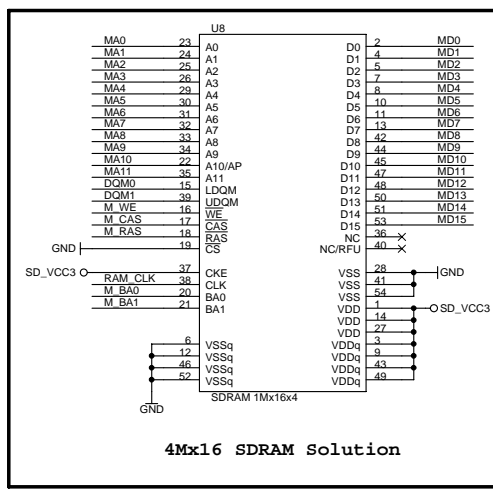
U8

| | Pin | Name | Name | Pin | |
|---|---|---|---|---|---|
| MA0 | 23 | A0 | D0 | 2 | MD0 |
| MA1 | 24 | A1 | D1 | 4 | MD1 |
| MA2 | 25 | A2 | D2 | 5 | MD2 |
| MA3 | 26 | A3 | D3 | 7 | MD3 |
| MA4 | 29 | A4 | D4 | 8 | MD4 |
| MA5 | 30 | A5 | D5 | 10 | MD5 |
| MA6 | 31 | A6 | D6 | 11 | MD6 |
| MA7 | 32 | A7 | D7 | 13 | MD7 |
| MA8 | 33 | A8 | D8 | 42 | MD8 |
| MA9 | 34 | A9 | D9 | 44 | MD9 |
| MA10 | 22 | A10/AP | D10 | 45 | MD10 |
| MA11 | 35 | A11 | D11 | 47 | MD11 |
| DQM0 | 15 | LDQM | D12 | 48 | MD12 |
| DQM1 | 39 | UDQM | D13 | 50 | MD13 |
| M_WE | 16 | WE | D14 | 51 | MD14 |
| M_CAS | 17 | CAS | D15 | 53 | MD15 |
| M_RAS | 18 | RAS | NC | 36 | |
| GND | 19 | CS | NC/RFU | 40 | |
| SD_VCC3 | 37 | CKE | VSS | 28 | GND |
| RAM_CLK | 38 | CLK | VSS | 41 | |
| M_BA0 | 20 | BA0 | VSS | 54 | |
| M_BA1 | 21 | BA1 | VDD | 1 | SD_VCC3 |
| | | | VDD | 14 | |
| | | | VDD | 27 | |
| | 6 | VSSq | VDDq | 3 | |
| | 12 | VSSq | VDDq | 9 | |
| | 46 | VSSq | VDDq | 43 | |
| | 52 | VSSq | VDDq | 49 | |

GND

SDRAM 1Mx16x4

4Mx16 SDRAM Solution